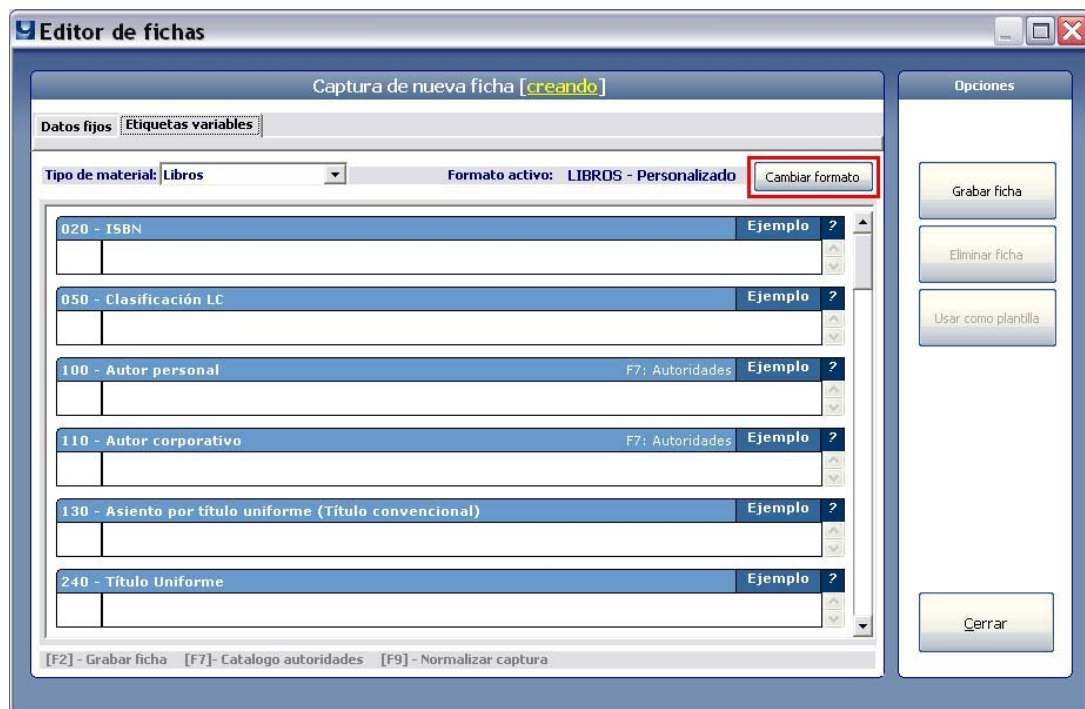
Editor de fichas

Captura de nueva ficha [creando]

Opciones

Datos fijos | Etiquetas variables

Tipo de material: Libros

Formato activo: LIBROS - Personalizado

Cambiar formato

Grabar ficha

Eliminar ficha

Usar como plantilla

020 - ISBN
Ejemplo ?

050 - Clasificación LC
Ejemplo ?

100 - Autor personal
F7: Autoridades Ejemplo ?

110 - Autor corporativo
F7: Autoridades Ejemplo ?

130 - Asiento por título uniforme (Título convencional)
Ejemplo ?

240 - Título Uniforme
Ejemplo ?

Cerrar

[F2] - Grabar ficha [F7]- Catalogo autoridades [F9] - Normalizar captura